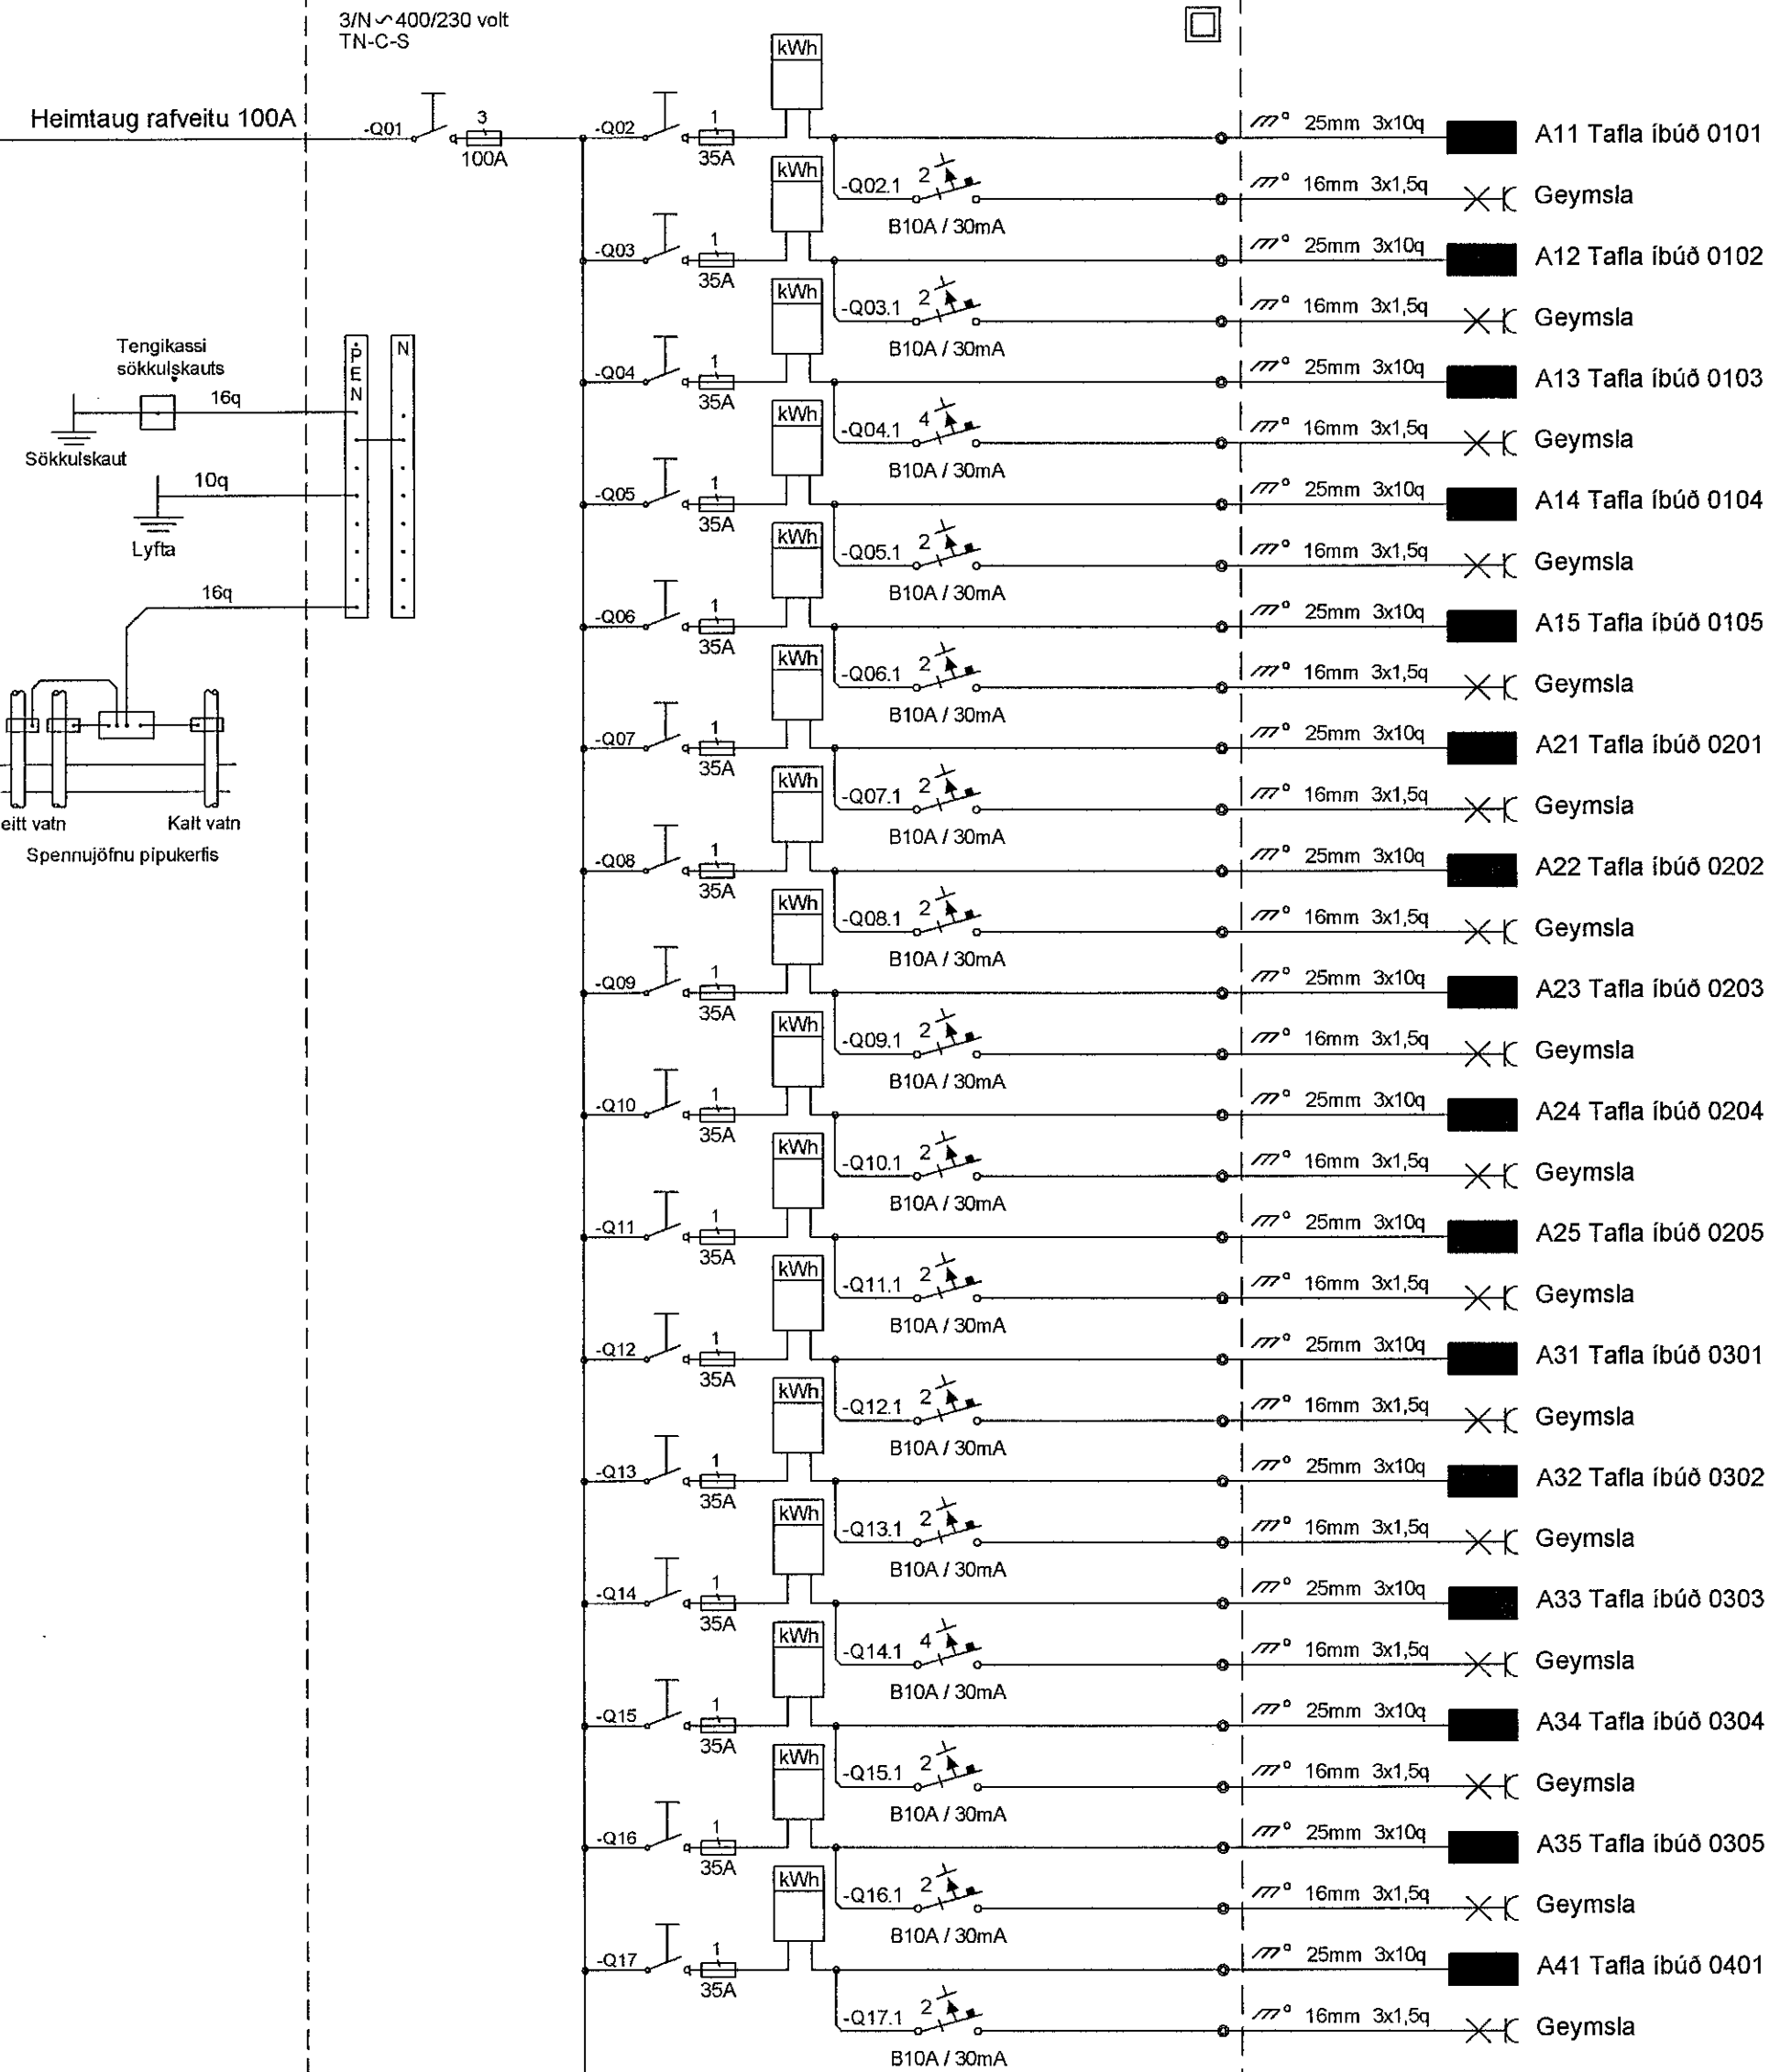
3/N ~ 400/230 volt
TN-C-S

Heimtaug rafveitu 100A

-Q01 3 100A

Tengikassi sökkulskauts
16q
Sökkulskaut
10q
Lyfta
16q
PEN
N
eitt vatn
Kalt vatn
Spennujöfnu pipukerfis

-Q02 1 35A kWh 25mm 3x10q A11 Tafla íbúð 0101
kWh -Q02.1 2 B10A / 30mA 16mm 3x1,5q Geymsla
-Q03 1 35A kWh 25mm 3x10q A12 Tafla íbúð 0102
kWh -Q03.1 2 B10A / 30mA 16mm 3x1,5q Geymsla
-Q04 1 35A kWh 25mm 3x10q A13 Tafla íbúð 0103
kWh -Q04.1 4 B10A / 30mA 16mm 3x1,5q Geymsla
-Q05 1 35A kWh 25mm 3x10q A14 Tafla íbúð 0104
kWh -Q05.1 2 B10A / 30mA 16mm 3x1,5q Geymsla
-Q06 1 35A kWh 25mm 3x10q A15 Tafla íbúð 0105
kWh -Q06.1 2 B10A / 30mA 16mm 3x1,5q Geymsla
-Q07 1 35A kWh 25mm 3x10q A21 Tafla íbúð 0201
kWh -Q07.1 2 B10A / 30mA 16mm 3x1,5q Geymsla
-Q08 1 35A kWh 25mm 3x10q A22 Tafla íbúð 0202
kWh -Q08.1 2 B10A / 30mA 16mm 3x1,5q Geymsla
-Q09 1 35A kWh 25mm 3x10q A23 Tafla íbúð 0203
kWh -Q09.1 2 B10A / 30mA 16mm 3x1,5q Geymsla
-Q10 1 35A kWh 25mm 3x10q A24 Tafla íbúð 0204
kWh -Q10.1 2 B10A / 30mA 16mm 3x1,5q Geymsla
-Q11 1 35A kWh 25mm 3x10q A25 Tafla íbúð 0205
kWh -Q11.1 2 B10A / 30mA 16mm 3x1,5q Geymsla
-Q12 1 35A kWh 25mm 3x10q A31 Tafla íbúð 0301
kWh -Q12.1 2 B10A / 30mA 16mm 3x1,5q Geymsla
-Q13 1 35A kWh 25mm 3x10q A32 Tafla íbúð 0302
kWh -Q13.1 2 B10A / 30mA 16mm 3x1,5q Geymsla
-Q14 1 35A kWh 25mm 3x10q A33 Tafla íbúð 0303
kWh -Q14.1 4 B10A / 30mA 16mm 3x1,5q Geymsla
-Q15 1 35A kWh 25mm 3x10q A34 Tafla íbúð 0304
kWh -Q15.1 2 B10A / 30mA 16mm 3x1,5q Geymsla
-Q16 1 35A kWh 25mm 3x10q A35 Tafla íbúð 0305
kWh -Q16.1 2 B10A / 30mA 16mm 3x1,5q Geymsla
-Q17 1 35A 25mm 3x10q A41 Tafla íbúð 0401
-Q17.1 2 B10A / 30mA 16mm 3x1,5q Geymsla